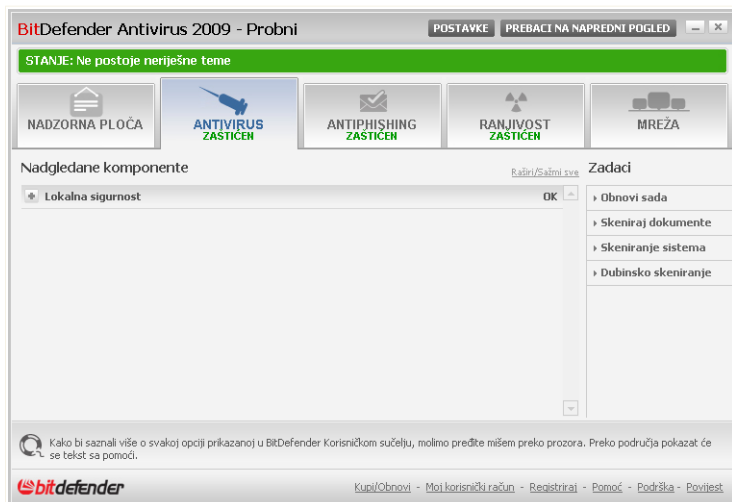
BitDefender Antivirus 2009 - Probni

POSTAVKE PREBACI NA NAPREDNI POGLED

STANJE: Ne postoje neriješne teme

NADZORNA PLOČA

ANTIVIRUS
ZAŠTIĆEN

ANTIPHISHING
ZAŠTIĆEN

RANJIVOST
ZAŠTIĆEN

MREŽA

Nadgledane komponente

Raširi/Sažmi sve

Lokalna sigurnost OK

Zadaci

Obnovi sada

Skeniraj dokumente

Skeniranje sistema

Dubinsko skeniranje

Kako bi saznali više o svakoj opciji prikazanoj u BitDefender Korisničkom sučelju, molimo pređite mišem preko prozora. Preko područja pokazat će se tekst sa pomoći.

bitdefender

Kupi/Obnovi - Moj korisnički račun - Registriraj - Pomoć - Podrška - Povijest